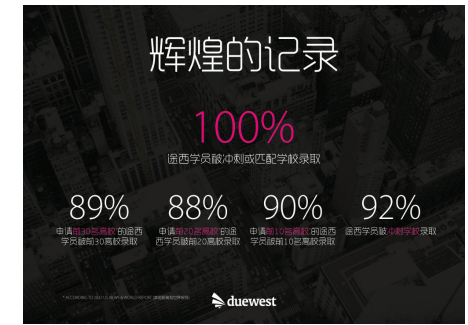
辉煌的记录

100%

途西学员被冲刺或匹配学校录取

89%

申请前30名高校的途西学员被前30高校录取

88%

申请前20名高校的途西学员被前20高校录取

90%

申请前10名高校的途西学员被前10名高校录取

92%

途西学员被冲刺学校录取

* ACCORDING TO 2015 U.S. NEWS & WORLD REPORT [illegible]

duewest